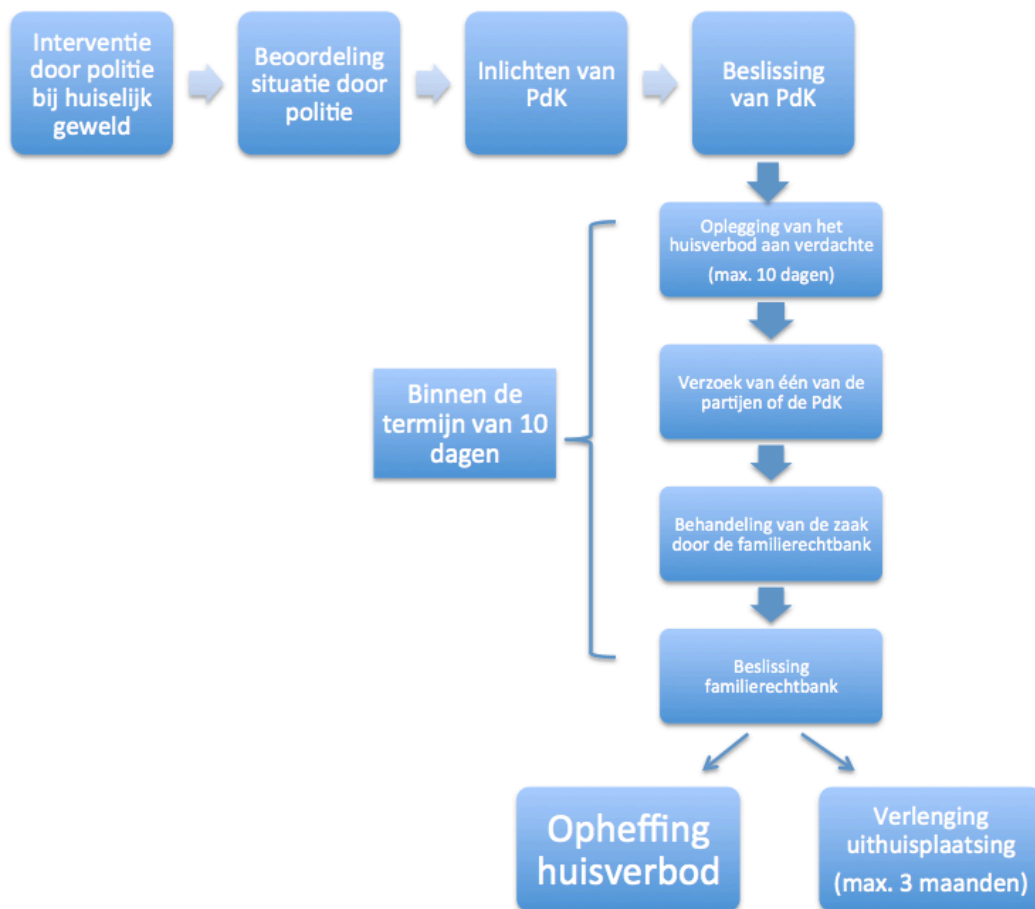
Interventie door politie bij huiselijk geweld

Beoordeling situatie door politie

Inlichten van PdK

Beslissing van PdK

Oplegging van het huisverbod aan verdachte
(max. 10 dagen)

Binnen de termijn van 10 dagen

Verzoek van één van de partijen of de PdK

Behandeling van de zaak door de familierechtbank

Beslissing familierechtbank

Opheffing huisverbod

Verlenging uithuisplaatsing
(max. 3 maanden)